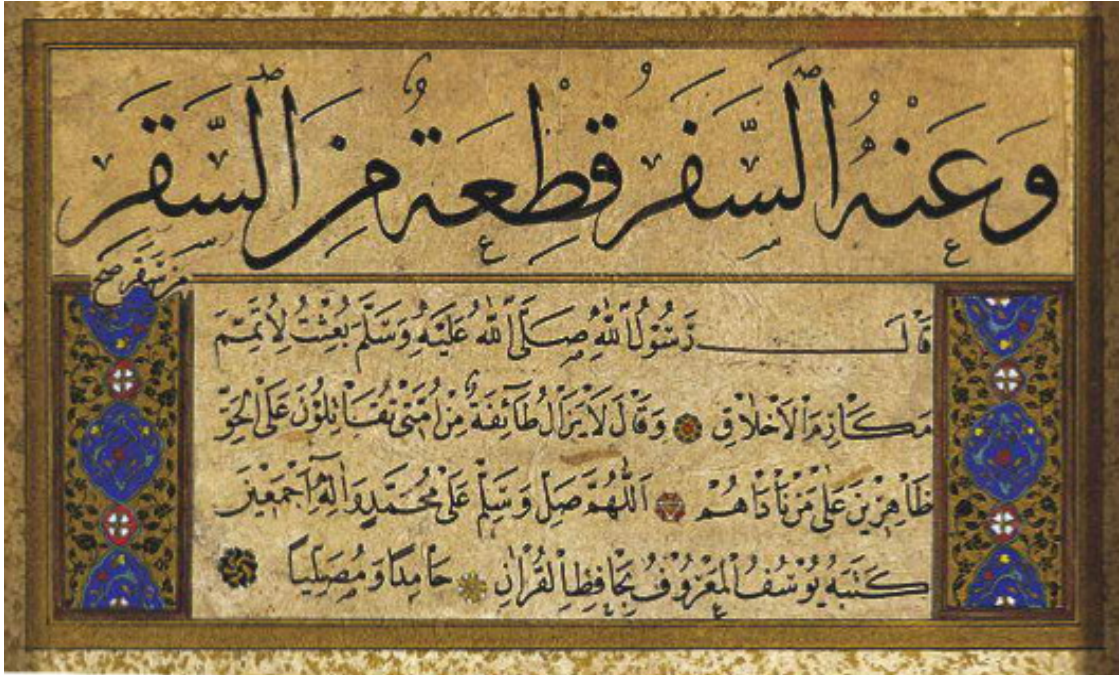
وعنه السفر قطعة من السقر

من سقر صح

قال رسول الله صلى الله عليه وسلم بعثت لاتمم مكارم الاخلاق وقال لا يزال طائفة من امتي تقاتلون على الحق ظاهرين على من ناداهم اللهم صل وسلم على محمد وآله اجمعين كتبه يوسف المعروف بحافظ القرآن حامدا ومصليا